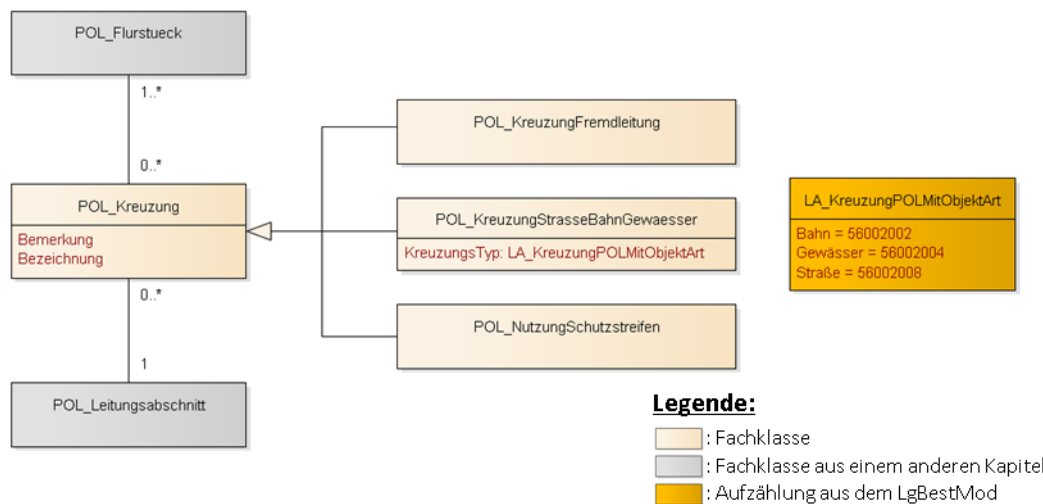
POL_Flurstueck

1..*

0..*

POL_Kreuzung

Bemerkung
Bezeichnung

0..*

1

POL_Leitungsabschnitt

POL_KreuzungFremdleitung

POL_KreuzungStrasseBahnGewaesser

KreuzungsTyp: LA_KreuzungPOLMitObjektArt

POL_NutzungSchutzstreifen

LA_KreuzungPOLMitObjektArt

Bahn = 56002002
Gewässer = 56002004
Straße = 56002008

Legende:

: Fachklasse

: Fachklasse aus einem anderen Kapitel

: Aufzählung aus dem LgBestMod